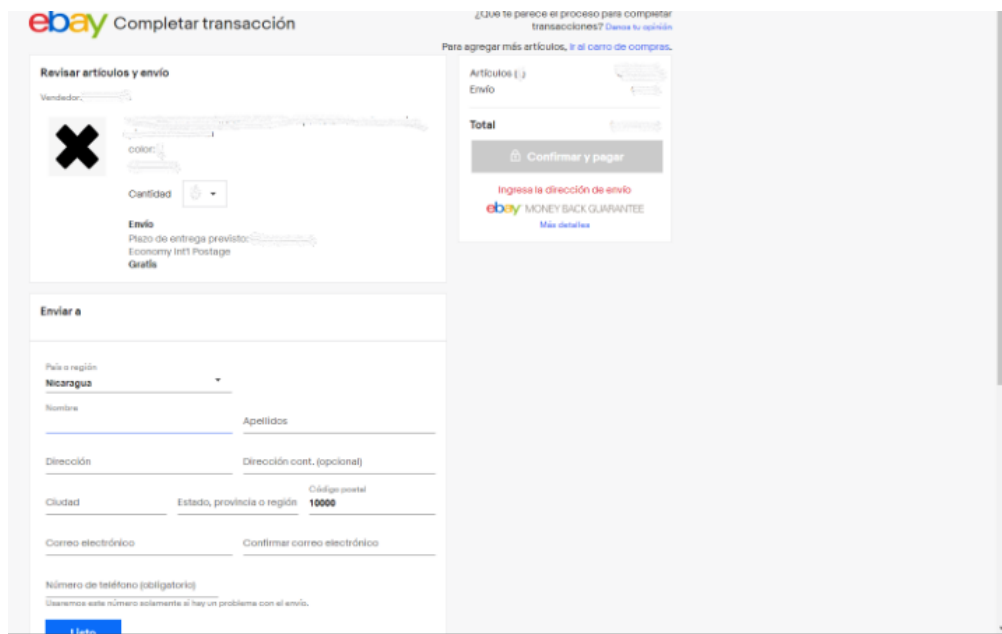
ebay Completar transacción

¿Qué te parece el proceso para completar transacciones? Danos tu opinión

Para agregar más artículos, ir al carro de compras.

Revisar artículos y envío

Vendedor: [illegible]

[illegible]

color: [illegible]

Cantidad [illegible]

Envío
Plazo de entrega previsto: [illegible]
Economy Int'l Postage
Gratis

Artículos ([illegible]) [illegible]
Envío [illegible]

Total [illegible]

Confirmar y pagar

Ingresa la dirección de envío

ebay MONEY BACK GUARANTEE
Más detalles

Enviar a

País o región
Nicaragua

Nombre

Apellidos

Dirección

Dirección cont. (opcional)

Ciudad

Estado, provincia o región

Código postal
10000

Correo electrónico

Confirmar correo electrónico

Número de teléfono (obligatorio)

Usaremos este número solamente si hay un problema con el envío.

Listo